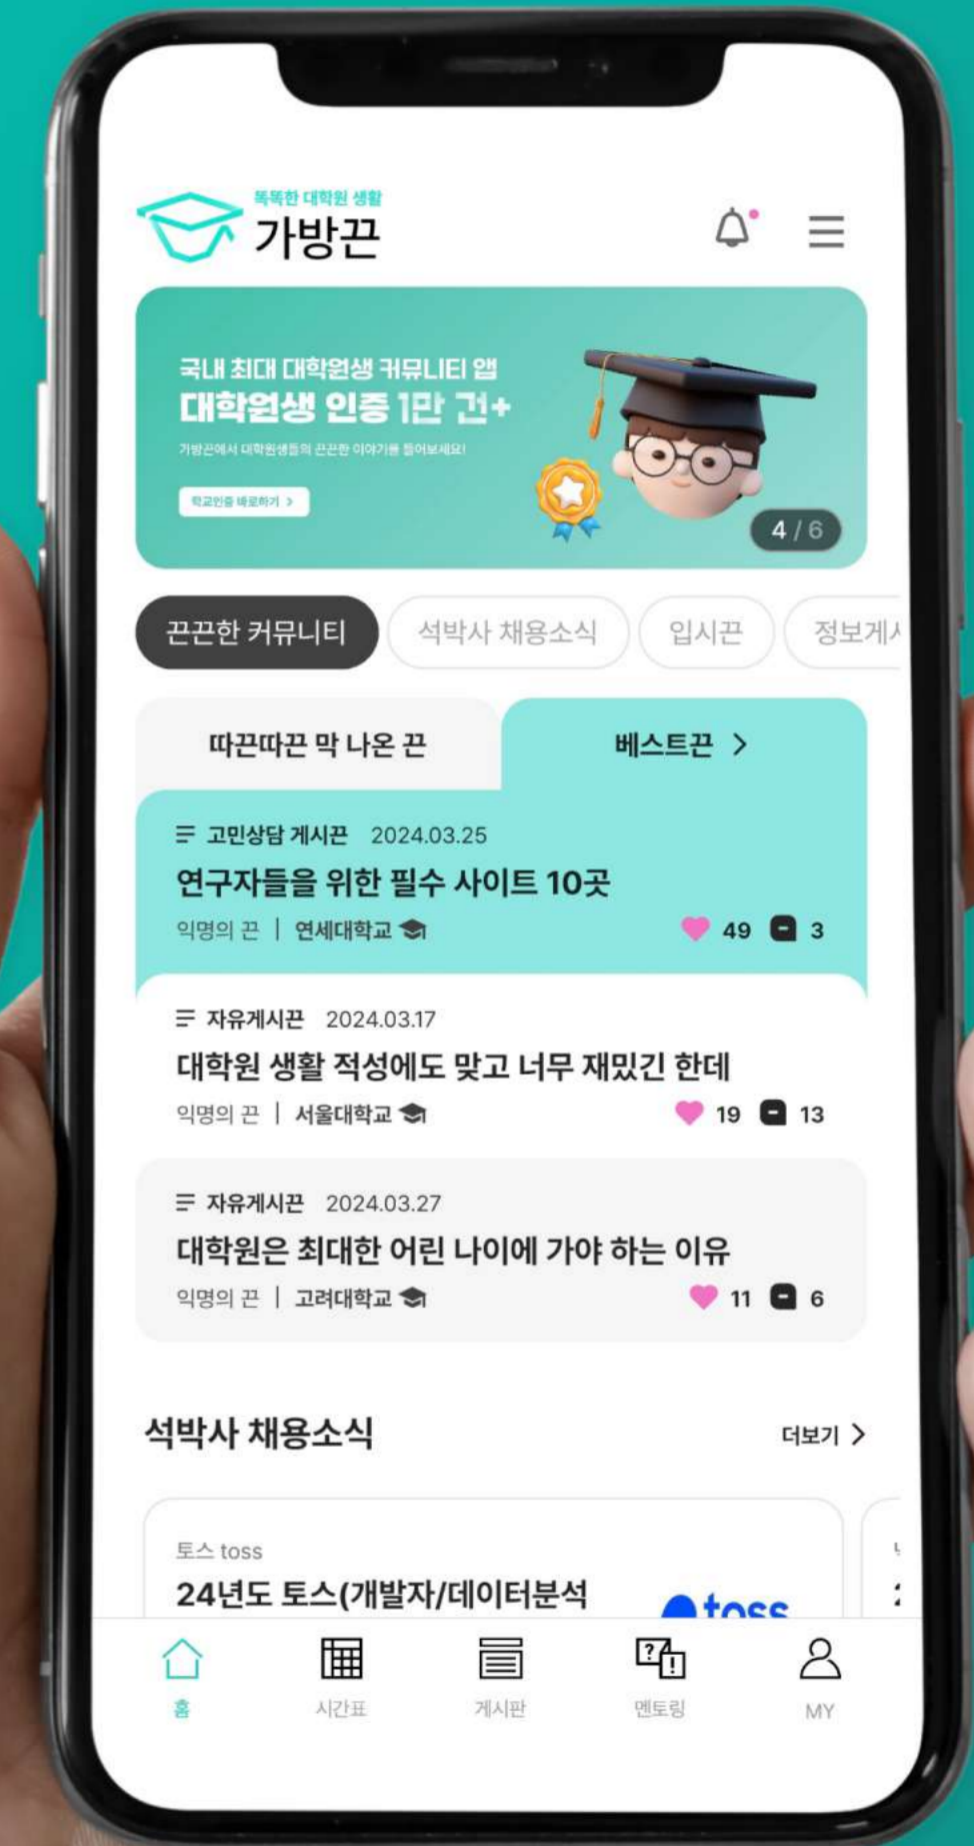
똑똑한 대학원 생활
가방끈

국내 최대 대학원생 커뮤니티 앱
대학원생 인증 1만 건+
가방끈에서 대학원생들의 끈끈한 이야기를 들어보세요!
학교인증 바로하기 >
4 / 6

끈끈한 커뮤니티
석박사 채용소식
입시끈
정보게시

따끈따끈 막 나온 끈
베스트끈 >

고민상담 게시끈 2024.03.25
연구자들을 위한 필수 사이트 10곳
익명의 끈 | 연세대학교
49 3

자유게시끈 2024.03.17
대학원 생활 적성에도 맞고 너무 재밌긴 한데
익명의 끈 | 서울대학교
19 13

자유게시끈 2024.03.27
대학원은 최대한 어린 나이에 가야 하는 이유
익명의 끈 | 고려대학교
11 6

석박사 채용소식
더보기 >

토스 toss
24년도 토스(개발자/데이터분석
toss

홈
시간표
게시판
멘토링
MY